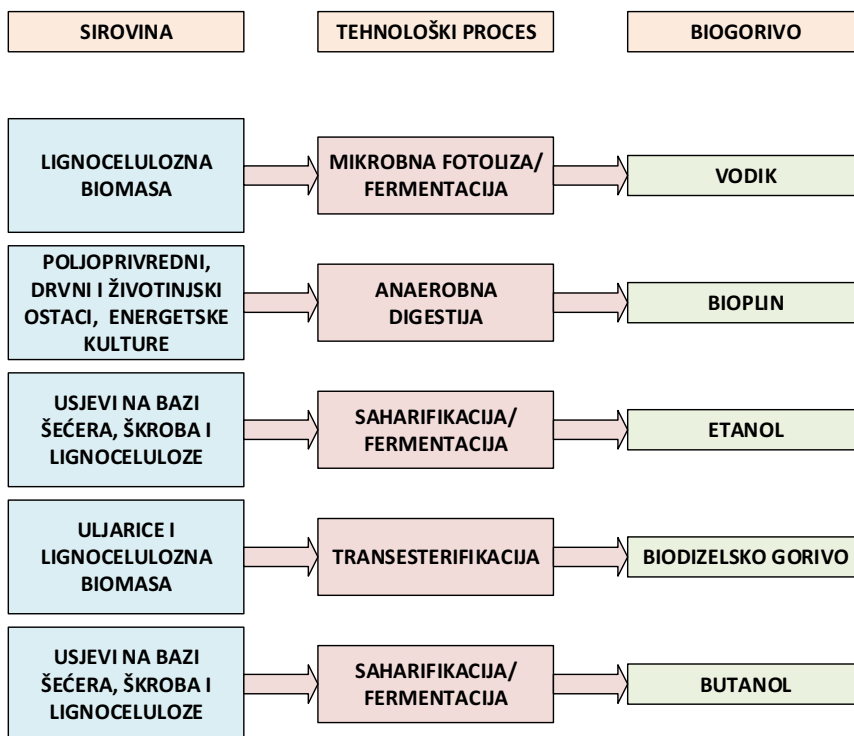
SIROVINA

TEHNOLOŠKI PROCES

BIOGORIVO

LIGNOCELULOZNA BIOMASA

MIKROBNA FOTOLIZA/ FERMENTACIJA

VODIK

POLJOPRIVREDNI, DRVNI I ŽIVOTINJSKI OSTACI, ENERGETSKE KULTURE

ANAEROBNA DIGESTIJA

BIOPLIN

USJEVI NA BAZI ŠEĆERA, ŠKROBA I LIGNOCELULOZE

SAHARIFIKACIJA/ FERMENTACIJA

ETANOL

ULJARICE I LIGNOCELULOZNA BIOMASA

TRANSESTERIFIKACIJA

BIODIZELSKO GORIVO

USJEVI NA BAZI ŠEĆERA, ŠKROBA I LIGNOCELULOZE

SAHARIFIKACIJA/ FERMENTACIJA

BUTANOL